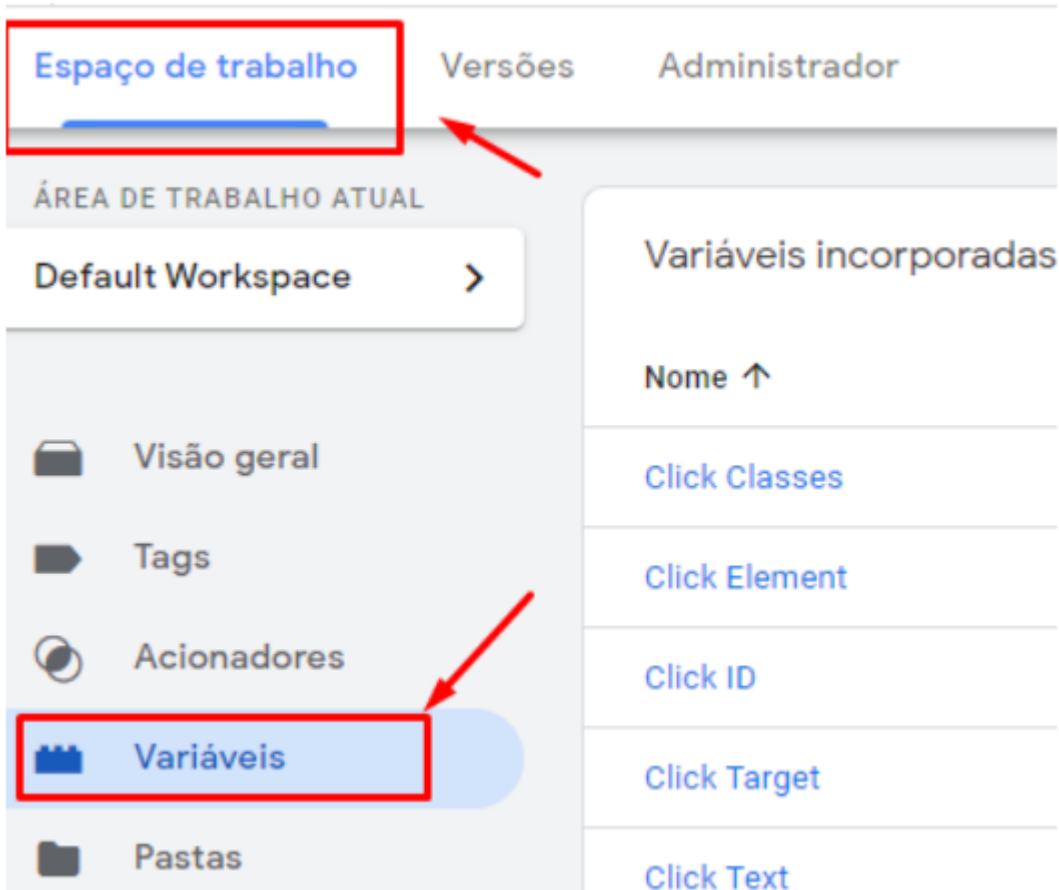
Espaço de trabalho
Versões
Administrador

ÁREA DE TRABALHO ATUAL
Default Workspace >

Visão geral
Tags
Acionadores
Variáveis
Pastas

Variáveis incorporadas

Nome ↑
Click Classes
Click Element
Click ID
Click Target
Click Text